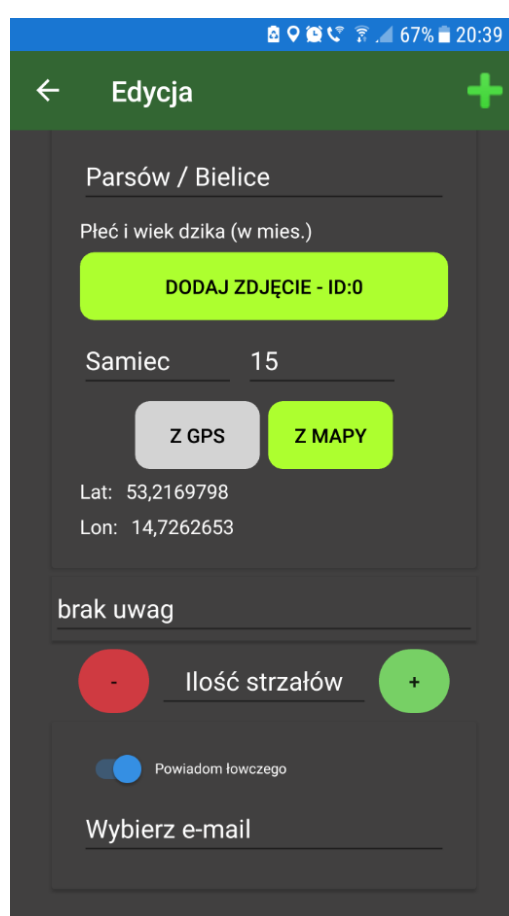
67% 20:39

Edycja

Parsów / Bielice

Płeć i wiek dzika (w mies.)

DODAJ ZDJĘCIE - ID:0

Samiec 15

Z GPS Z MAPY

Lat: 53,2169798

Lon: 14,7262653

brak uwag

- Ilość strzałów +

Powiadom łowczego

Wybierz e-mail